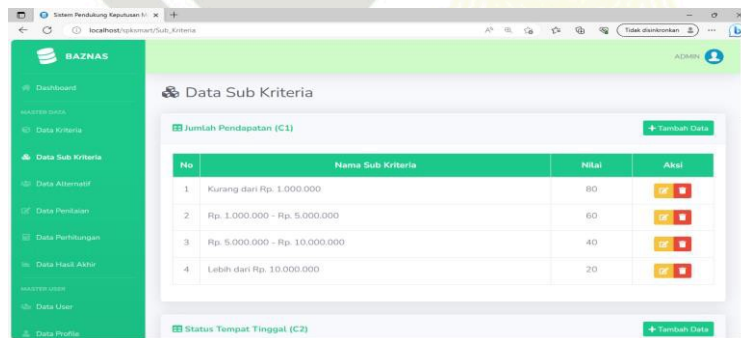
Sistem Pendukung Keputusan M ×

localhost/spksmart/Sub_Kriteria

Tidak disinkronkan

BAZNAS

ADMIN

Dashboard

MASTER DATA

Data Kriteria

Data Sub Kriteria

Data Alternatif

Data Penilaian

Data Perhitungan

Data Hasil Akhir

MASTER USER

Data User

Data Profile

Data Sub Kriteria

Jumlah Pendapatan (C1)

+ Tambah Data

| No | Nama Sub Kriteria | Nilai | Aksi |
|---|---|---|---|
| 1 | Kurang dari Rp. 1.000.000 | 80 | |
| 2 | Rp. 1.000.000 - Rp. 5.000.000 | 60 | |
| 3 | Rp. 5.000.000 - Rp. 10.000.000 | 40 | |
| 4 | Lebih dari Rp. 10.000.000 | 20 | |

Status Tempat Tinggal (C2)

+ Tambah Data